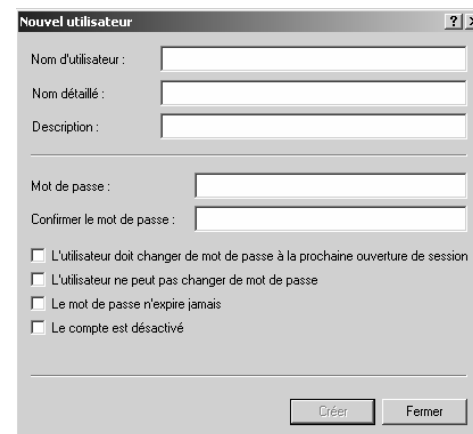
Nouvel utilisateur

?

Nom d'utilisateur :

Nom détaillé :

Description :

Mot de passe :

Confirmer le mot de passe :

L'utilisateur doit changer de mot de passe à la prochaine ouverture de session

L'utilisateur ne peut pas changer de mot de passe

Le mot de passe n'expire jamais

Le compte est désactivé

Créer

Fermer